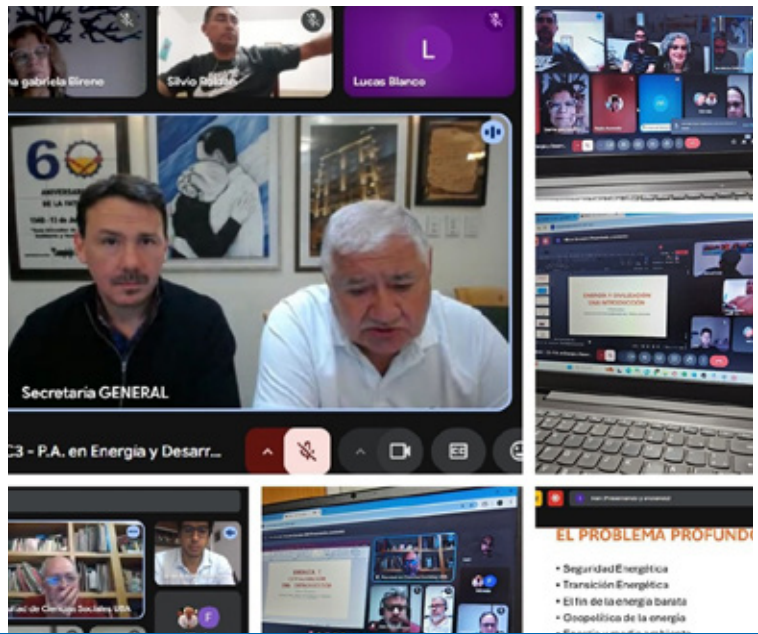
na gabriela Birene

Silvio Roldán

L

Lucas Blanco

60

ANIVERSARIO

Secretaria GENERAL

C3 - P.A. en Energía y Desarr...

ENERGÍA Y CIVILIZACIÓN
UNA INTRODUCCIÓN

Fac de Ciencias Sociales UBA

F

ENERGÍA Y CIVILIZACIÓN

EL PROBLEMA PROFUNDO

• Seguridad Energética
• Transición Energética
• El fin de la energía barata
• Geopolítica de la energía